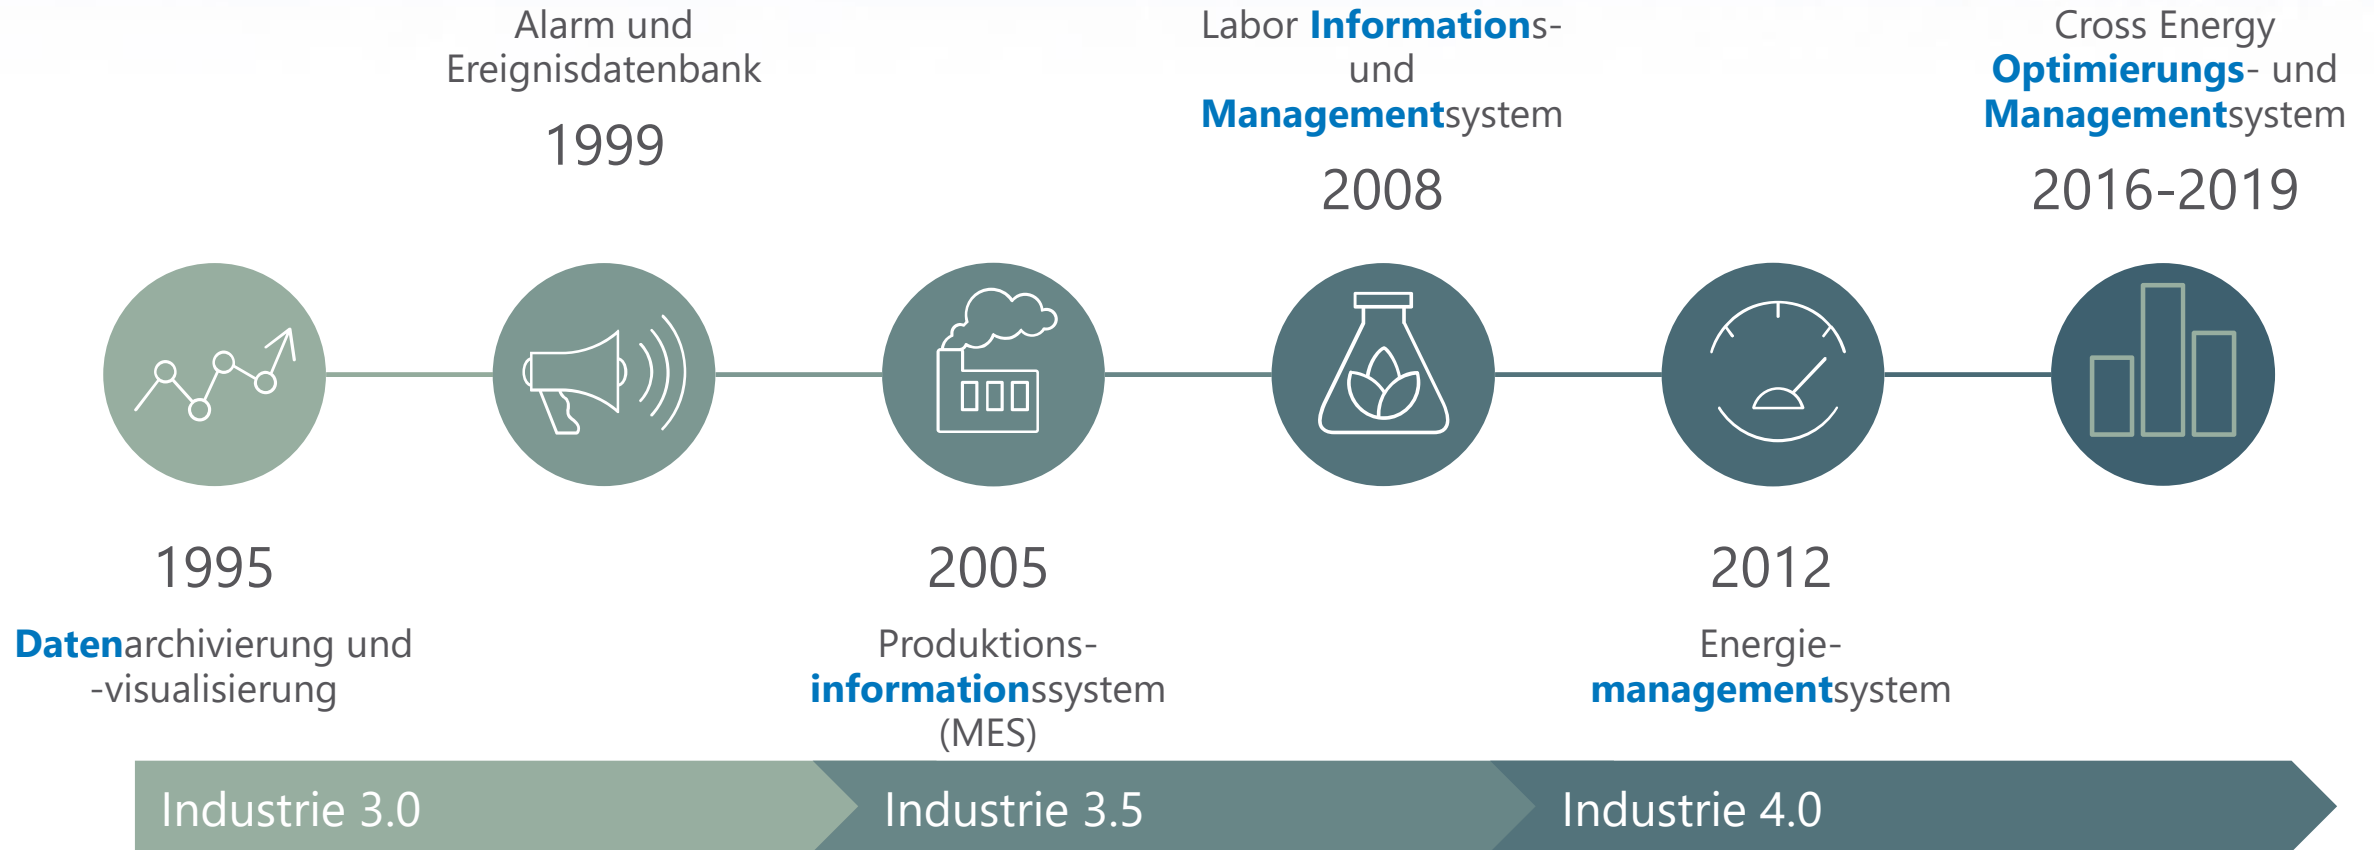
Alarm und Ereignisdatenbank

1999

Labor Informations- und Managementsystem

2008

Cross Energy Optimierungs- und Managementsystem

2016-2019

1995

Datenarchivierung und -visualisierung

2005

Produktions-informationssystem (MES)

2012

Energie-managementsystem

Industrie 3.0

Industrie 3.5

Industrie 4.0